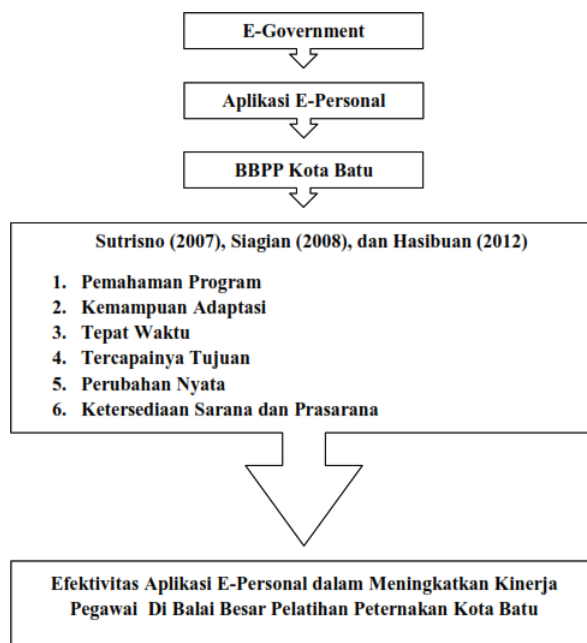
E-Government

Aplikasi E-Personal

BBPP Kota Batu

Sutrisno (2007), Siagian (2008), dan Hasibuan (2012)

1. Pemahaman Program
2. Kemampuan Adaptasi
3. Tepat Waktu
4. Tercapainya Tujuan
5. Perubahan Nyata
6. Ketersediaan Sarana dan Prasarana

Efektivitas Aplikasi E-Personal dalam Meningkatkan Kinerja Pegawai Di Balai Besar Pelatihan Peternakan Kota Batu